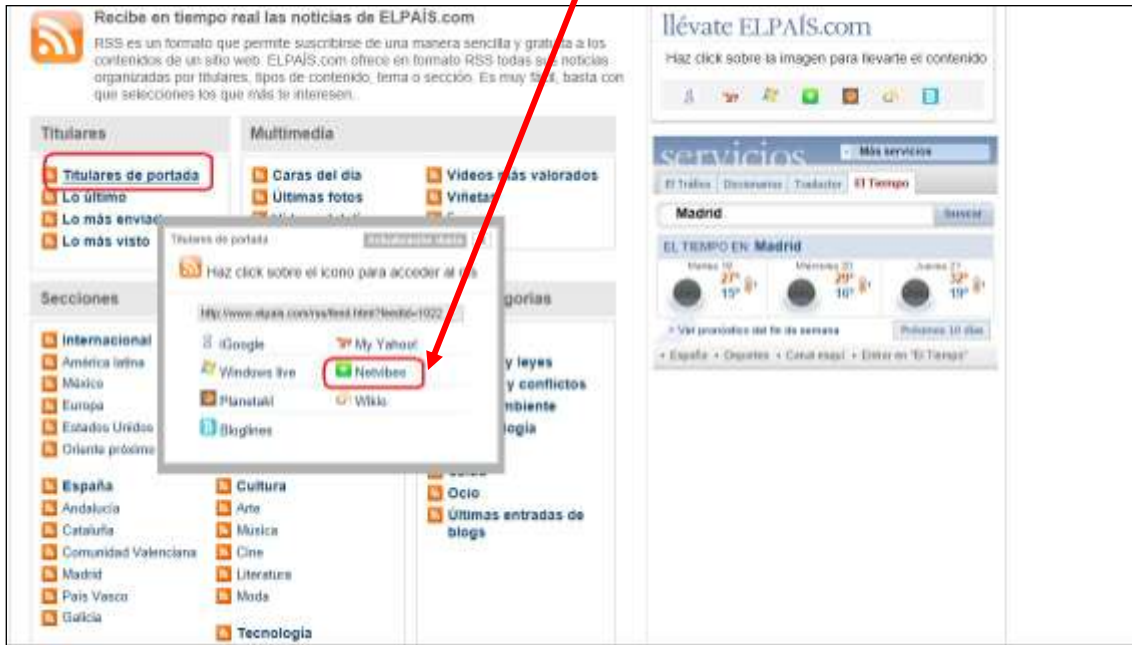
Recibe en tiempo real las noticias de ELPAÍS.com

RSS es un formato que permite suscribirse de una manera sencilla y gratuita a los contenidos de un sitio web. ELPAÍS.com ofrece en formato RSS todas sus noticias organizadas por titulares, tipos de contenido, tema o sección. Es muy fácil, basta con que selecciones los que más te interesen.

llévate ELPAÍS.com

Haz click sobre la imagen para llevarte el contenido

Titulares

Titulares de portada
Lo último
Lo más enviado
Lo más visto

Multimedia

Caras del día
Últimas fotos

Vídeos más valorados
Viñetas

servicios

Más servicios

El Tráfico | Diccionarios | Traductor | El Tiempo

Madrid

Buscar

EL TIEMPO EN: Madrid

Martes 19
27°
15°

Miércoles 20
29°
16°

Jueves 21
32°
19°

Ver pronóstico del fin de semana

Próximos 10 días

España · Deportes · Cómo usarl · Entrar en "El Tiempo"

Titulares de portada

Haz click sobre el icono para acceder al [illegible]

http://www.elpais.com/rss/feed.html?feedId=1022

iGoogle
My Yahoo!
Windows live
Netvibes
Planetaki
Wikio
Bloglines

Secciones

Internacional
América latina
México
Europa
Estados Unidos
Oriente próximo

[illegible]gorías

y leyes
y conflictos
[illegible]mbiente
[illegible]logía

España
Andalucía
Cataluña
Comunidad Valenciana
Madrid
País Vasco
Galicia

Cultura
Arte
Música
Cine
Literatura
Moda

Tecnología

Ocio
Últimas entradas de blogs